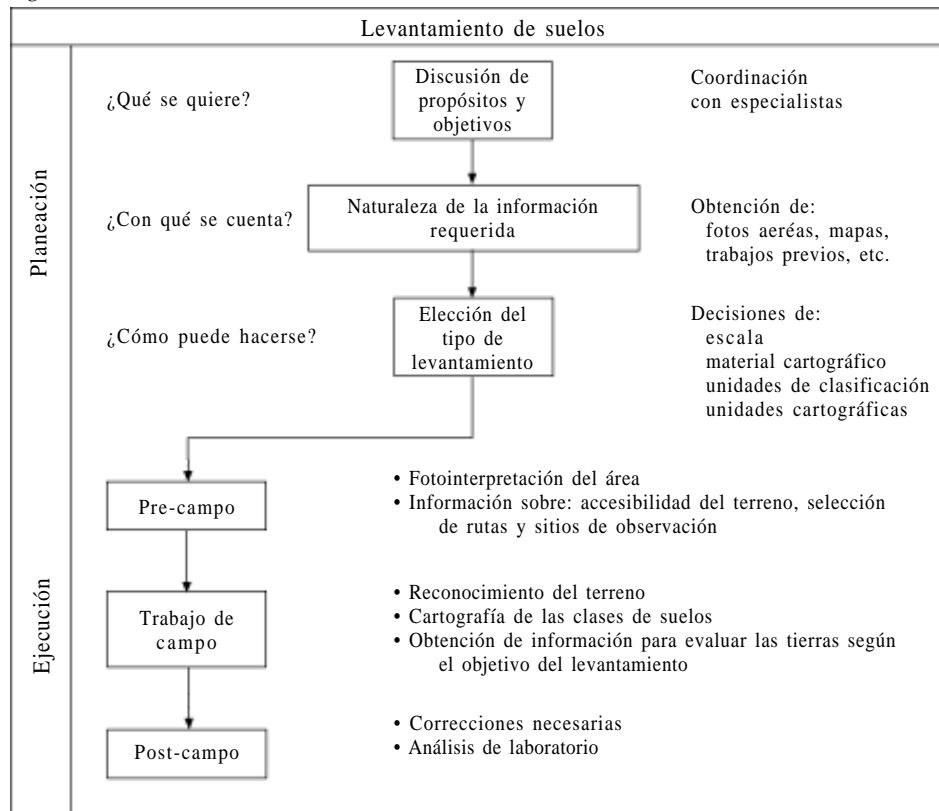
Levantamiento de suelos

Planeación

¿Qué se quiere?

Discusión de propósitos y objetivos

Coordinación con especialistas

¿Con qué se cuenta?

Naturaleza de la información requerida

Obtención de: fotos aeréas, mapas, trabajos previos, etc.

¿Cómo puede hacerse?

Elección del tipo de levantamiento

Decisiones de: escala material cartográfico unidades de clasificación unidades cartográficas

Ejecución

Pre-campo

• Fotointerpretación del área
• Información sobre: accesibilidad del terreno, selección de rutas y sitios de observación

Trabajo de campo

• Reconocimiento del terreno
• Cartografía de las clases de suelos
• Obtención de información para evaluar las tierras según el objetivo del levantamiento

Post-campo

• Correcciones necesarias
• Análisis de laboratorio